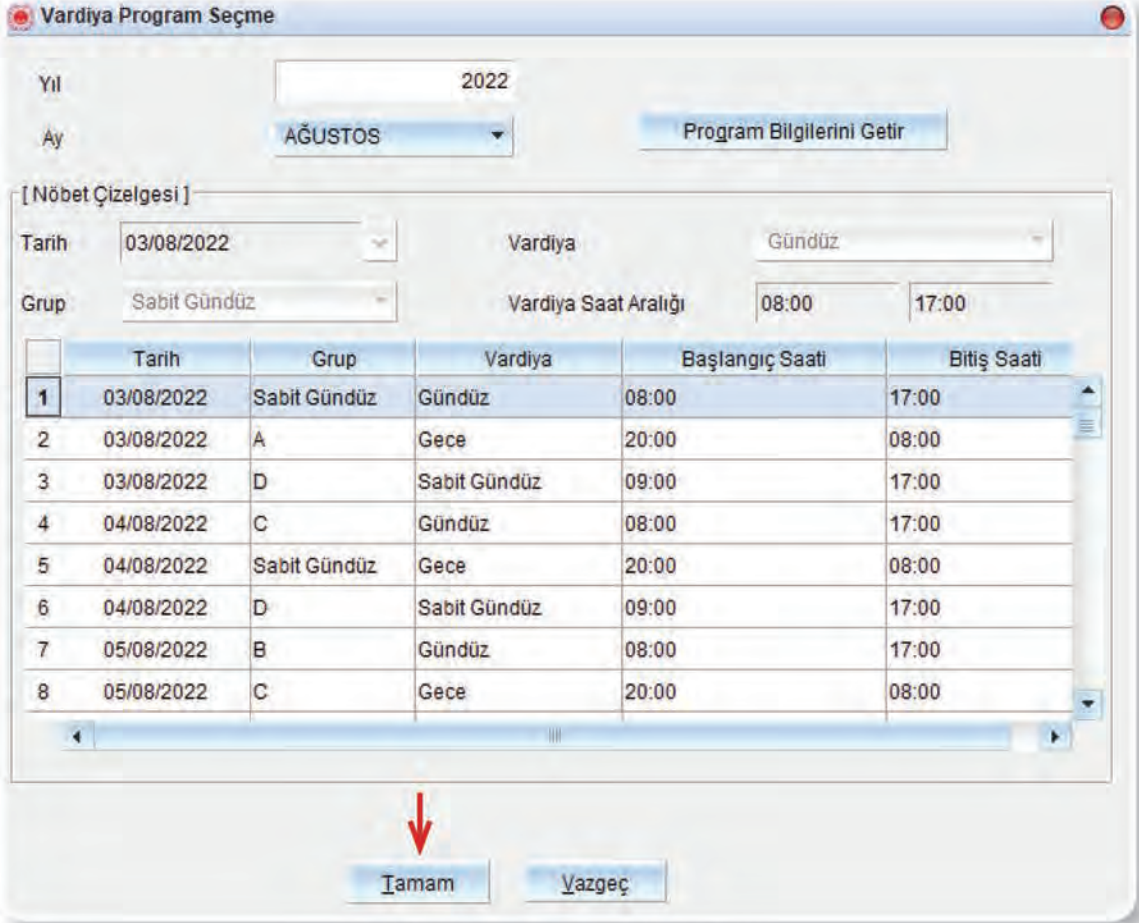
Vardiya Program Seçme

Yıl 2022

Ay AĞUSTOS

Program Bilgilerini Getir

[ Nöbet Çizelgesi ]

Tarih 03/08/2022

Vardiya Gündüz

Grup Sabit Gündüz

Vardiya Saat Aralığı 08:00 17:00

| | Tarih | Grup | Vardiya | Başlangıç Saati | Bitiş Saati |
|---|---|---|---|---|---|
| 1 | 03/08/2022 | Sabit Gündüz | Gündüz | 08:00 | 17:00 |
| 2 | 03/08/2022 | A | Gece | 20:00 | 08:00 |
| 3 | 03/08/2022 | D | Sabit Gündüz | 09:00 | 17:00 |
| 4 | 04/08/2022 | C | Gündüz | 08:00 | 17:00 |
| 5 | 04/08/2022 | Sabit Gündüz | Gece | 20:00 | 08:00 |
| 6 | 04/08/2022 | D | Sabit Gündüz | 09:00 | 17:00 |
| 7 | 05/08/2022 | B | Gündüz | 08:00 | 17:00 |
| 8 | 05/08/2022 | C | Gece | 20:00 | 08:00 |

Tamam Vazgeç